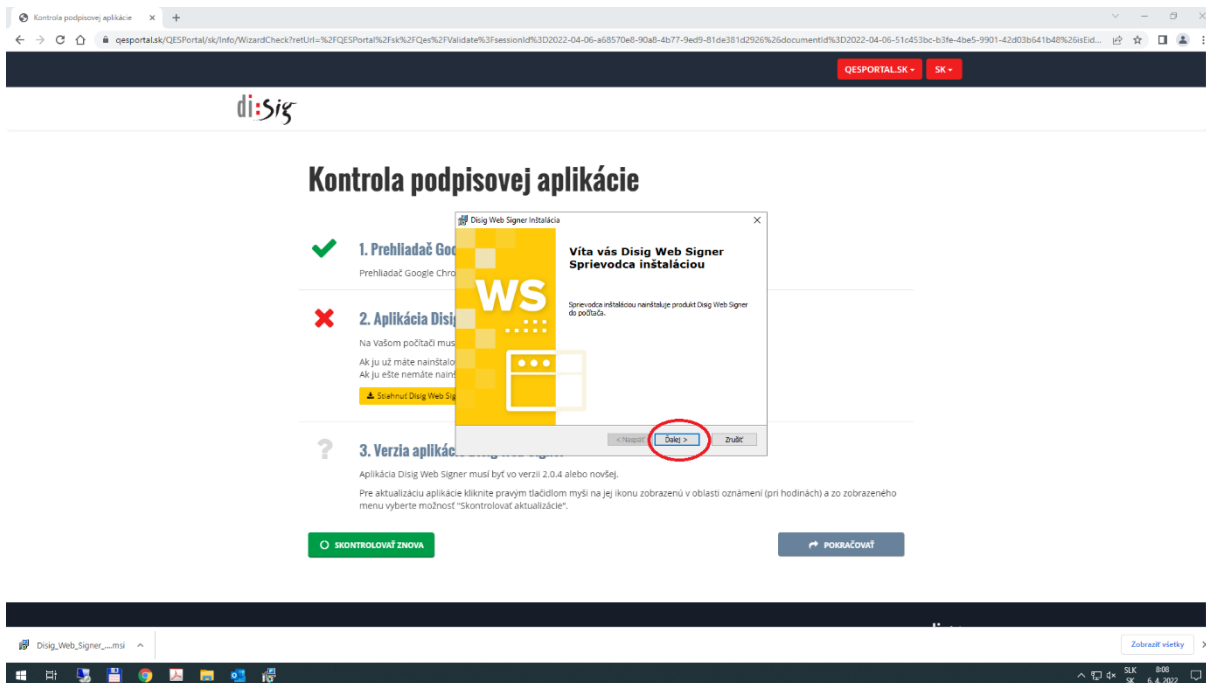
Kontrola podpisovej aplikácie ×  +

qesportal.sk/QESPortal/sk/Info/WizardCheck?retUrl=%2FQESPortal%2Fsk%2FQes%2FValidate%3FsessionId%3D2022-04-06-a68570e8-90a8-4b77-9ed9-81de381d2926%26documentId%3D2022-04-06-51c453bc-b3fe-4be5-9901-42d03b641b48%26isEid...

QESPORTAL.SK ▾   SK ▾

di:sig

Kontrola podpisovej aplikácie

1. Prehliadač Goo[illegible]

Prehliadač Google Chro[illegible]

2. Aplikácia Disi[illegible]

Na Vašom počítači mus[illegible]

Ak ju už máte nainštalo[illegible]
Ak ju ešte nemáte nain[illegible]

Stiahnuť Disig Web Sig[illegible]

3. Verzia aplikác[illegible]

Aplikácia Disig Web Signer musí byť vo verzii 2.0.4 alebo novšej.

Pre aktualizáciu aplikácie kliknite pravým tlačidlom myši na jej ikonu zobrazenú v oblasti oznámení (pri hodinách) a zo zobrazeného menu vyberte možnosť "Skontrolovať aktualizácie".

SKONTROLOVAŤ ZNOVA

POKRAČOVAŤ

Disig Web Signer Inštalácia ×

WS

Víta vás Disig Web Signer Sprievodca inštaláciou

Sprievodca inštaláciou nainštaluje produkt Disig Web Signer do počítača.

< Naspäť   Ďalej >   Zrušiť

Disig_Web_Signer_....msi ^

Zobraziť všetky

SLK SK 8:08 6. 4. 2022